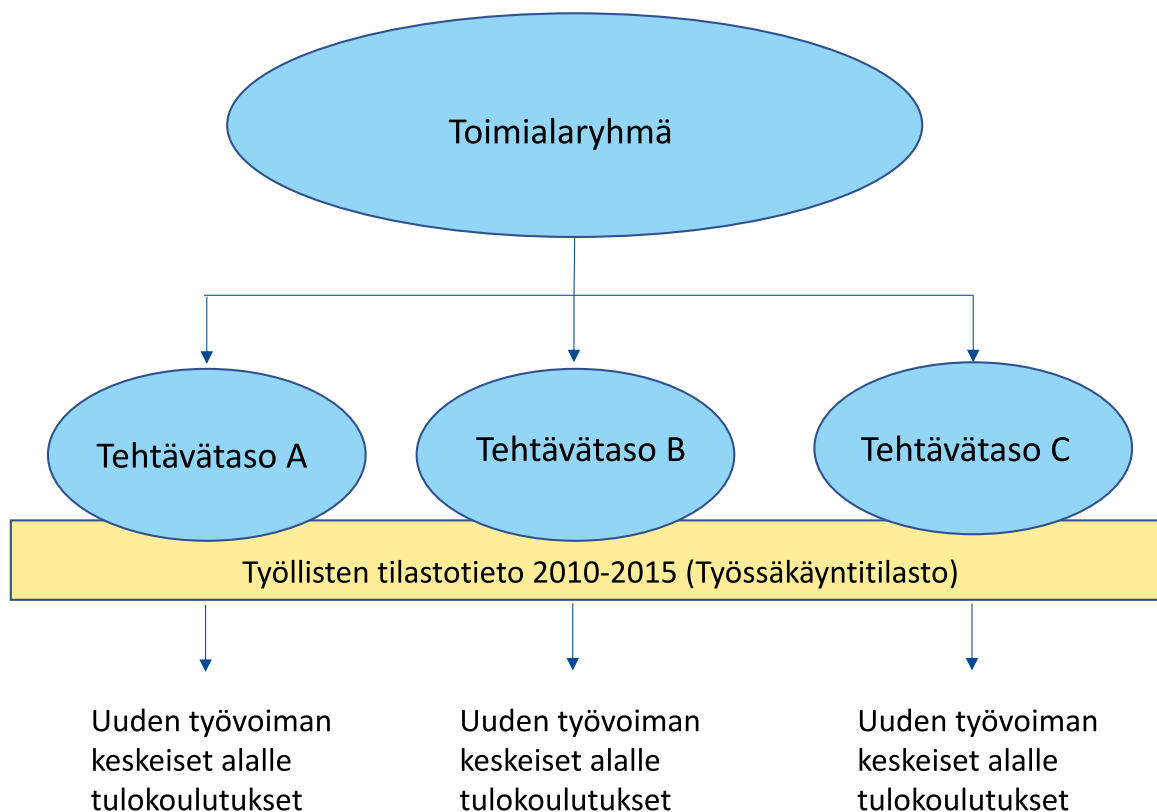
Toimialaryhmä

Tehtävätaso A

Tehtävätaso B

Tehtävätaso C

Työllisten tilastotieto 2010-2015 (Työssäkäyntitilasto)

Uuden työvoiman keskeiset alalle tulokoulutukset

Uuden työvoiman keskeiset alalle tulokoulutukset

Uuden työvoiman keskeiset alalle tulokoulutukset